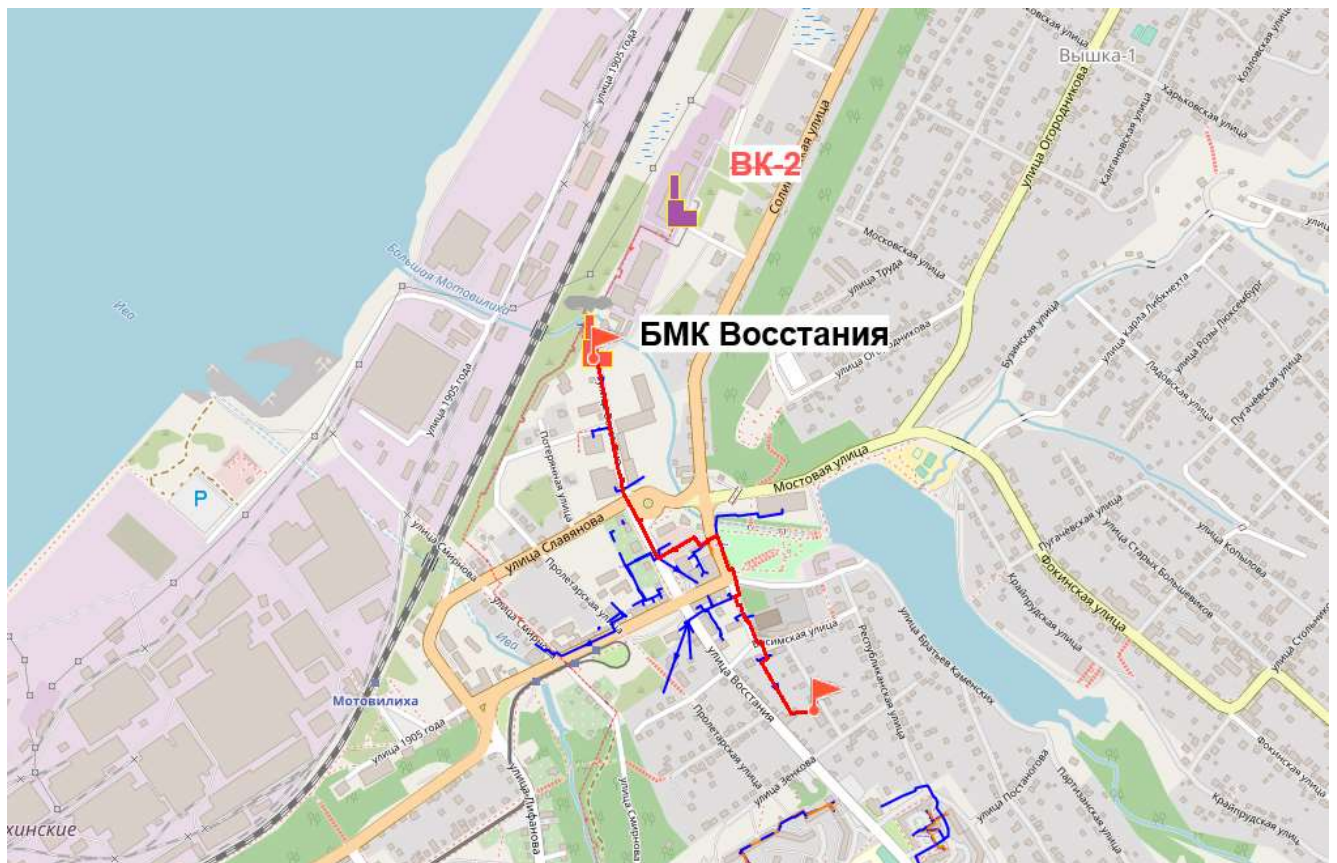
Вышка-1
ВК-2
БМК Восстания
улица 1905 года
Солигорская улица
Козловская улица
Харьковская улица
Калгановская улица
улица Огородникова
Московская улица
улица Труда
улица Огородникова
Большая Мотовилиха
Иво
Бузинская улица
улица Карла Либкнехта
улица Розы Люксембург
Лядовская улица
Пугачёвская улица
улица 1905 года
Потерянная улица
Мостовая улица
P
улица Славянова
улица Смирнова
Пролетарская улица
улица Смирнова
Иво
Пугачёвская улица
улица Старых Большевиков
улица Копылова
Фокинская улица
Краепрудская улица
улица Братьев Каменских
Республиканская улица
Лесимская улица
улица Восстания
Мотовилиха
улица 1905 года
Пролетарская улица
улица Зенкова
улица Лифанова
улица Смирнова
улица Постанова
Партизанская улица
Фокинская улица
Краепрудская улица
улица Стольникова
хинские